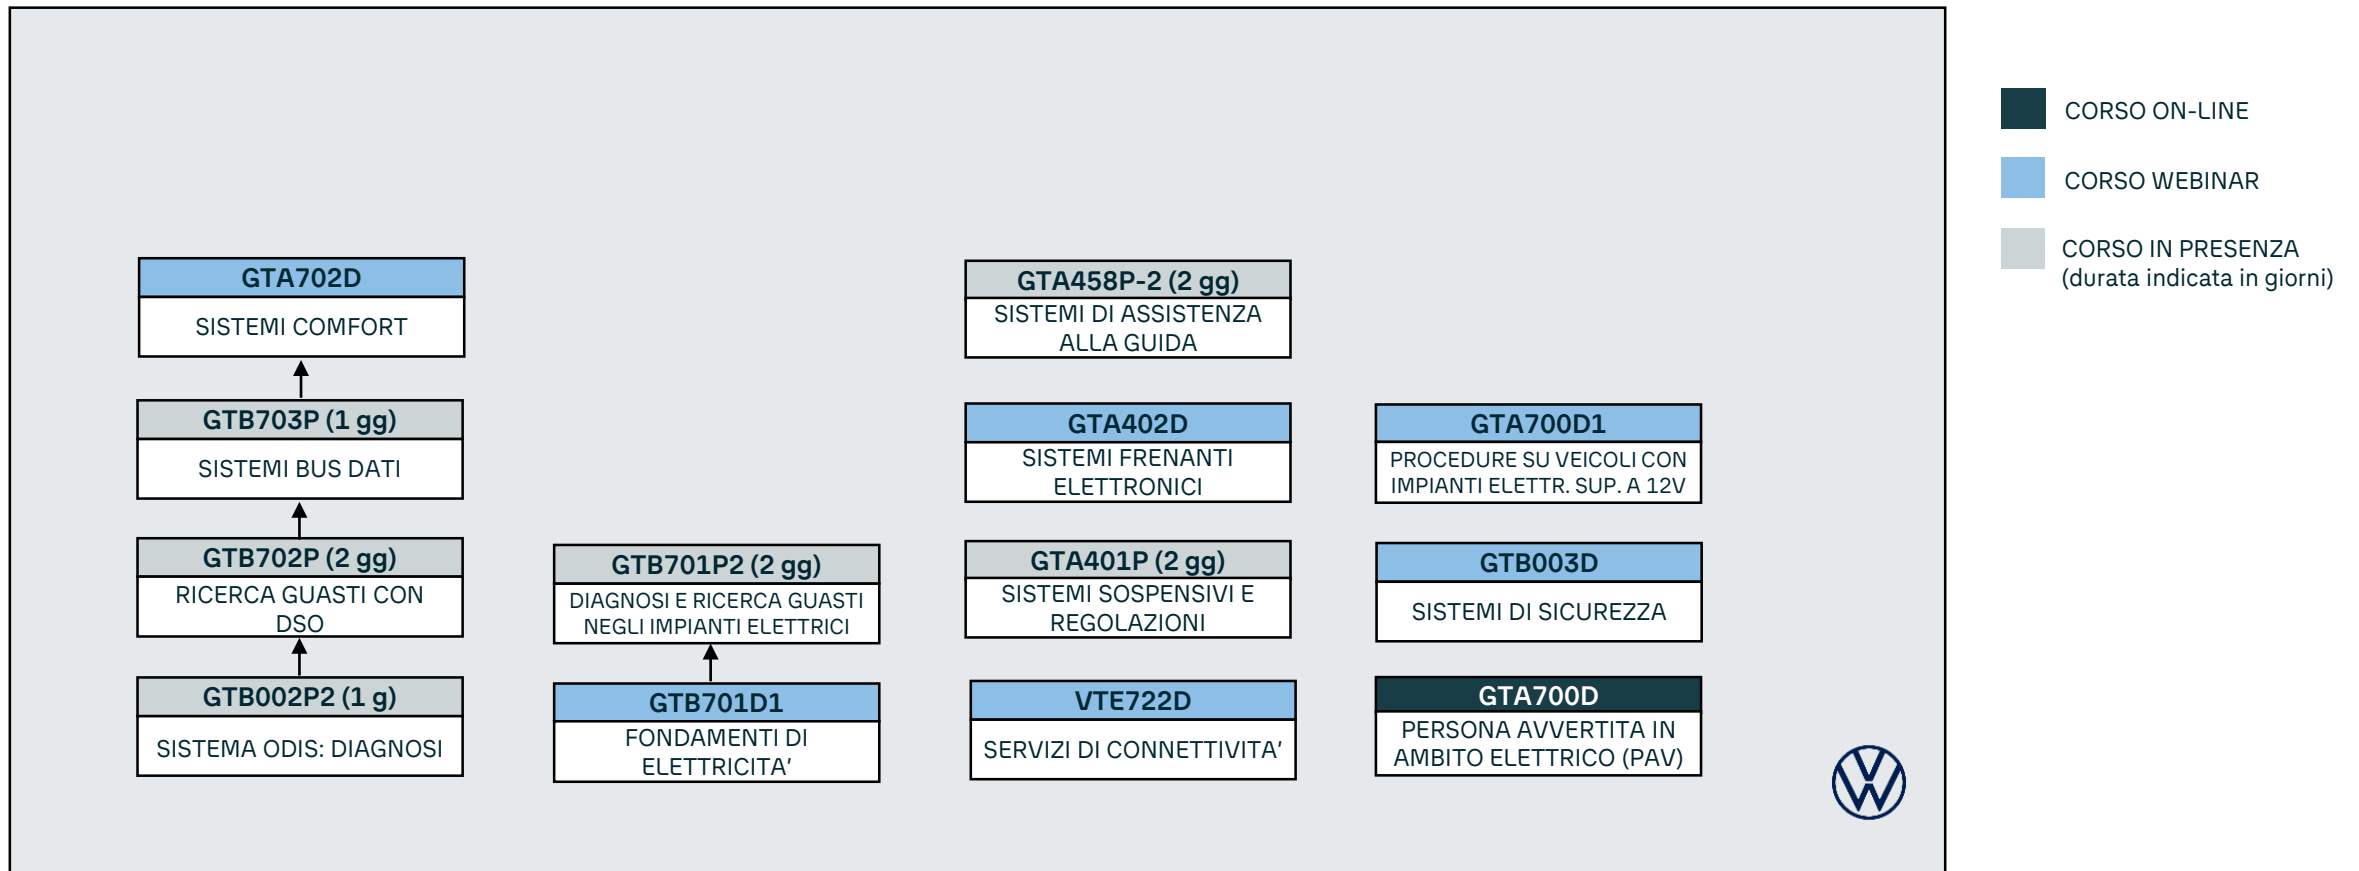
GTA702D
SISTEMI COMFORT

GTB703P (1 gg)
SISTEMI BUS DATI

GTB702P (2 gg)
RICERCA GUASTI CON DSO

GTB002P2 (1 g)
SISTEMA ODIS: DIAGNOSI

GTB701P2 (2 gg)
DIAGNOSI E RICERCA GUASTI NEGLI IMPIANTI ELETTRICI

GTB701D1
FONDAMENTI DI ELETTRICITA'

GTA458P-2 (2 gg)
SISTEMI DI ASSISTENZA ALLA GUIDA

GTA402D
SISTEMI FRENANTI ELETTRONICI

GTA401P (2 gg)
SISTEMI SOSPENSIVI E REGOLAZIONI

VTE722D
SERVIZI DI CONNETTIVITA'

GTA700D1
PROCEDURE SU VEICOLI CON IMPIANTI ELETTR. SUP. A 12V

GTB003D
SISTEMI DI SICUREZZA

GTA700D
PERSONA AVVERTITA IN AMBITO ELETTRICO (PAV)

CORSO ON-LINE

CORSO WEBINAR

CORSO IN PRESENZA (durata indicata in giorni)